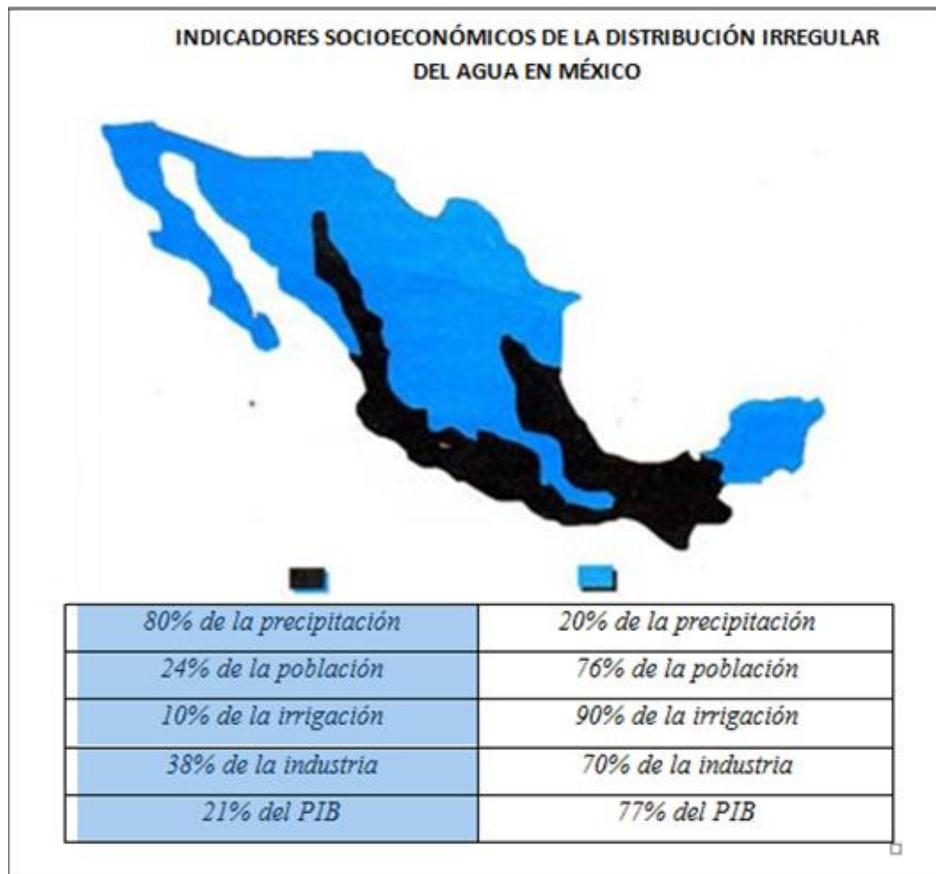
INDICADORES SOCIOECONÓMICOS DE LA DISTRIBUCIÓN IRREGULAR DEL AGUA EN MÉXICO

| 80% de la precipitación | 20% de la precipitación |
|---|---|
| 24% de la población | 76% de la población |
| 10% de la irrigación | 90% de la irrigación |
| 38% de la industria | 70% de la industria |
| 21% del PIB | 77% del PIB |